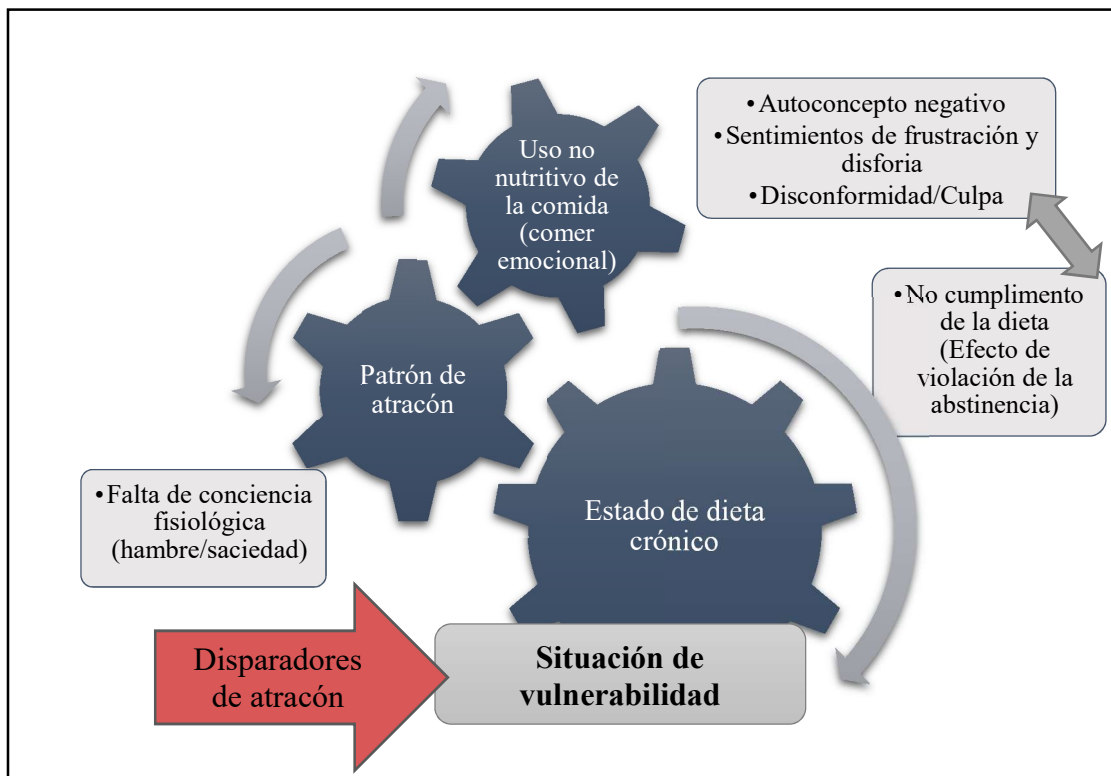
•Autoconcepto negativo
•Sentimientos de frustración y disforia
•Disconformidad/Culpa

Uso no nutritivo de la comida (comer emocional)

•No cumplimento de la dieta (Efecto de violación de la abstinencia)

Patrón de atracón

•Falta de conciencia fisiológica (hambre/saciedad)

Estado de dieta crónico

Disparadores de atracón

Situación de vulnerabilidad